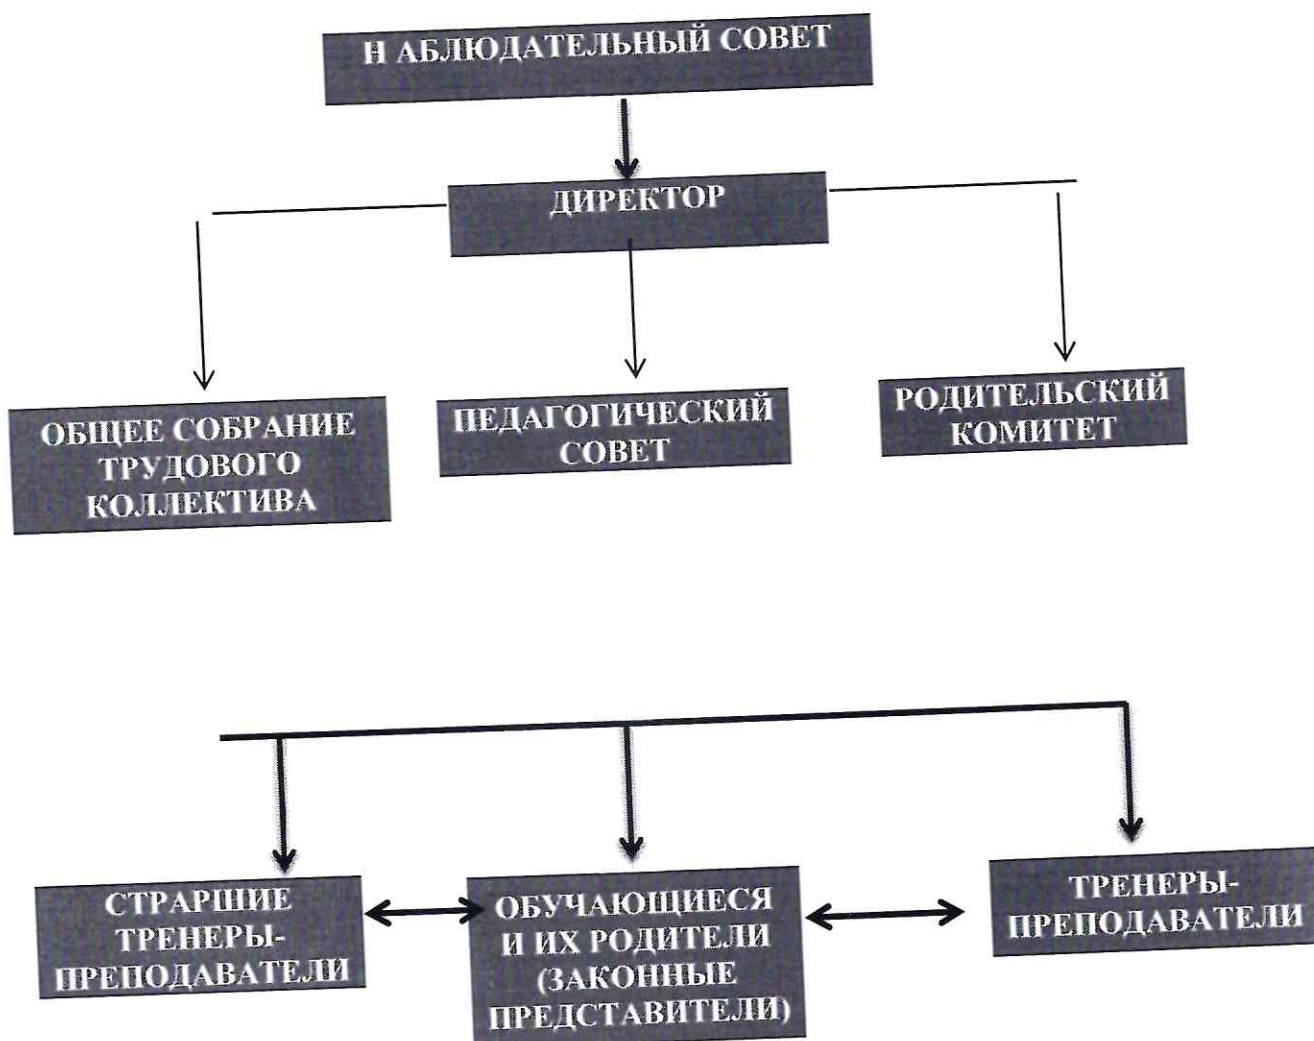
Н АБЛЮДАТЕЛЬНЫЙ СОВЕТ

ДИРЕКТОР

ОБЩЕЕ СОБРАНИЕ ТРУДОВОГО КОЛЛЕКТИВА

ПЕДАГОГИЧЕСКИЙ СОВЕТ

РОДИТЕЛЬСКИЙ КОМИТЕТ

СТРАРШИЕ ТРЕНЕРЫ-ПРЕПОДАВАТЕЛИ

ОБУЧАЮЩИЕСЯ И ИХ РОДИТЕЛИ (ЗАКОННЫЕ ПРЕДСТАВИТЕЛИ)

ТРЕНЕРЫ-ПРЕПОДАВАТЕЛИ